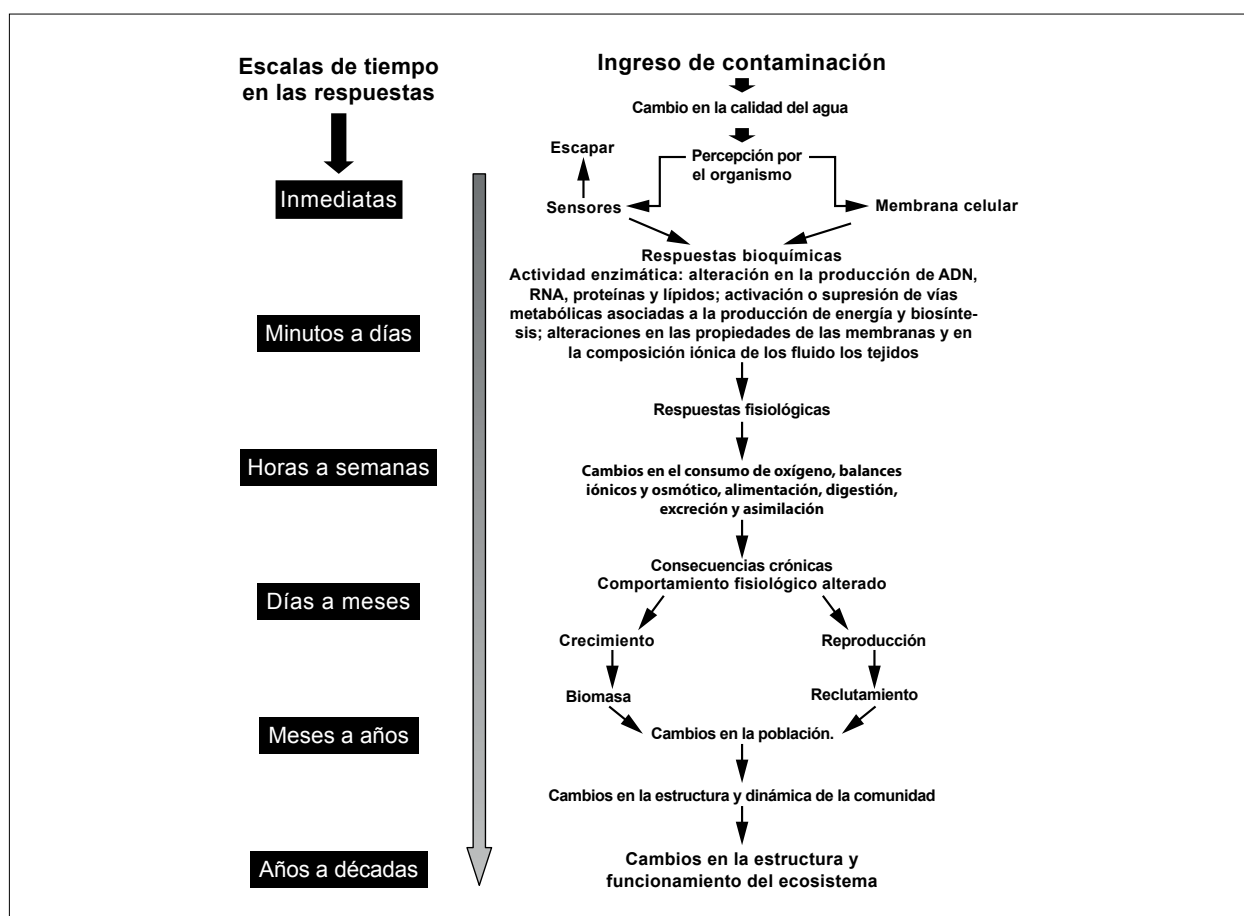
Escalas de tiempo en las respuestas

Ingreso de contaminación

Cambio en la calidad del agua

Escapar

Percepción por el organismo

Inmediatas

Sensores

Membrana celular

Respuestas bioquímicas
Actividad enzimática: alteración en la producción de ADN, RNA, proteínas y lípidos; activación o supresión de vías metabólicas asociadas a la producción de energía y biosíntesis; alteraciones en las propiedades de las membranas y en la composición iónica de los fluido los tejidos

Minutos a días

Respuestas fisiológicas

Horas a semanas

Cambios en el consumo de oxígeno, balances iónicos y osmótico, alimentación, digestión, excreción y asimilación

Consecuencias crónicas
Comportamiento fisiológico alterado

Días a meses

Crecimiento

Reproducción

Biomasa

Reclutamiento

Meses a años

Cambios en la población.

Cambios en la estructura y dinámica de la comunidad

Años a décadas

Cambios en la estructura y funcionamiento del ecosistema